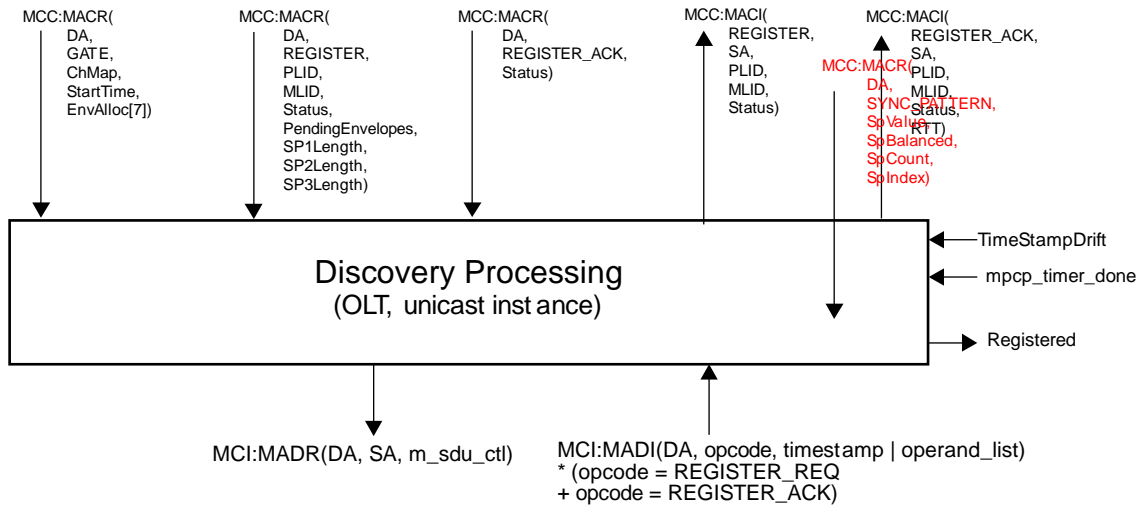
MCC:MACR(
DA,
GATE,
ChMap,
StartTime,
EnvAlloc[7])

MCC:MACR(
DA,
REGISTER,
PLID,
MLID,
Status,
PendingEnvelopes,
SP1Length,
SP2Length,
SP3Length)

MCC:MACR(
DA,
REGISTER_ACK,
Status)

MCC:MACI(
REGISTER,
SA,
PLID,
MLID,
Status)

MCC:MACI(
REGISTER_ACK,
SA,
PLID,
MLID,
Status,
RTT)

MCC:MACR(
DA,
SYNC_PATTERN,
SpValue,
SpBalanced,
SpCount,
SpIndex)

Discovery Processing
(OLT, unicast inst ance)

TimeStampDrift
mpcp_timer_done
Registered

MCI:MADR(DA, SA, m_sdu_ctl)

MCI:MADI(DA, opcode, timestamp | operand_list)
* (opcode = REGISTER_REQ
+ opcode = REGISTER_ACK)